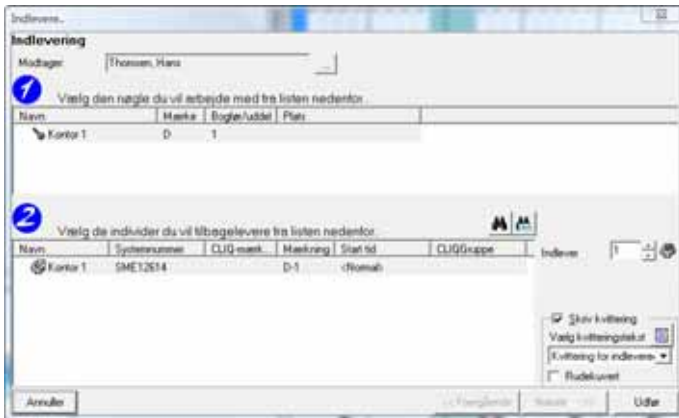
Indlevere...

Indlevering

Modtager: Thomsen, Hans ...

1 Vælg den nøgle du vil arbejde med fra listen nedenfor...

| Navn | Mærke | Bogtal/uddel | Plats |
|---|---|---|---|
| Kontor 1 | D | 1 | |

2 Vælg de individer du vil tilbagelevere fra listen nedenfor...

| Navn | Systemnummer | CLIQ-mærk... | Mærkning | Start tid | CLIQGruppe |
|---|---|---|---|---|---|
| Kontor 1 | SME12614 | | D-1 | <Normal> | |

Indlever 1

Skriv kvittering
Vælg kvitteringstekst
Kvittering for indlevere...
Rudekuvert

Annuller
< Foregående
Næste >
Udfør